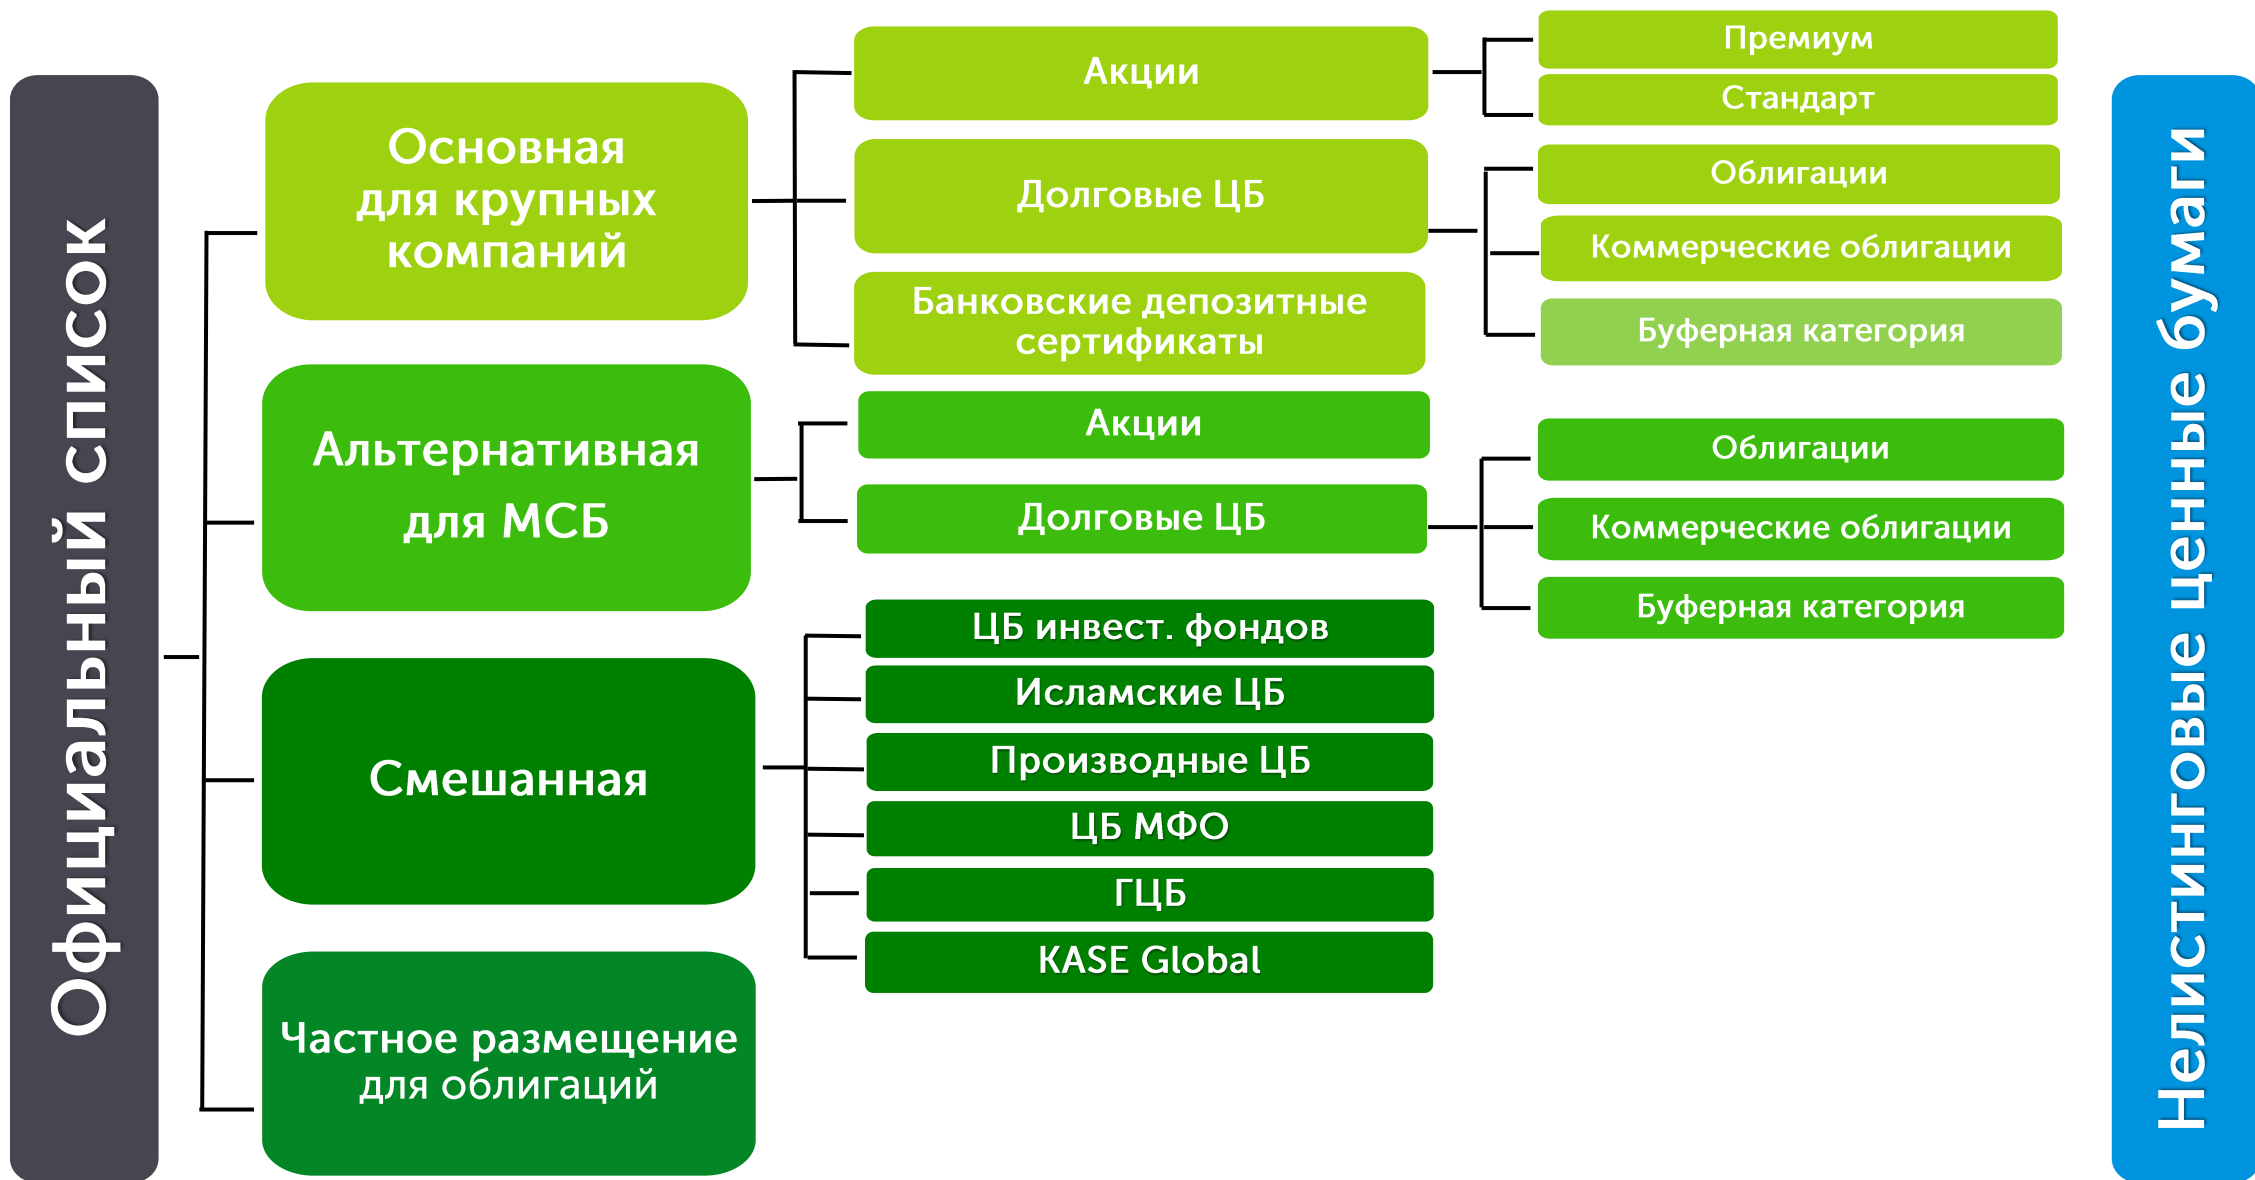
Официальный список

Основная для крупных компаний

Акции

Премиум

Стандарт

Долговые ЦБ

Облигации

Коммерческие облигации

Буферная категория

Банковские депозитные сертификаты

Альтернативная для МСБ

Акции

Долговые ЦБ

Облигации

Коммерческие облигации

Буферная категория

Смешанная

ЦБ инвест. фондов

Исламские ЦБ

Производные ЦБ

ЦБ МФО

ГЦБ

KASE Global

Частное размещение для облигаций

Нелистинговые ценные бумаги